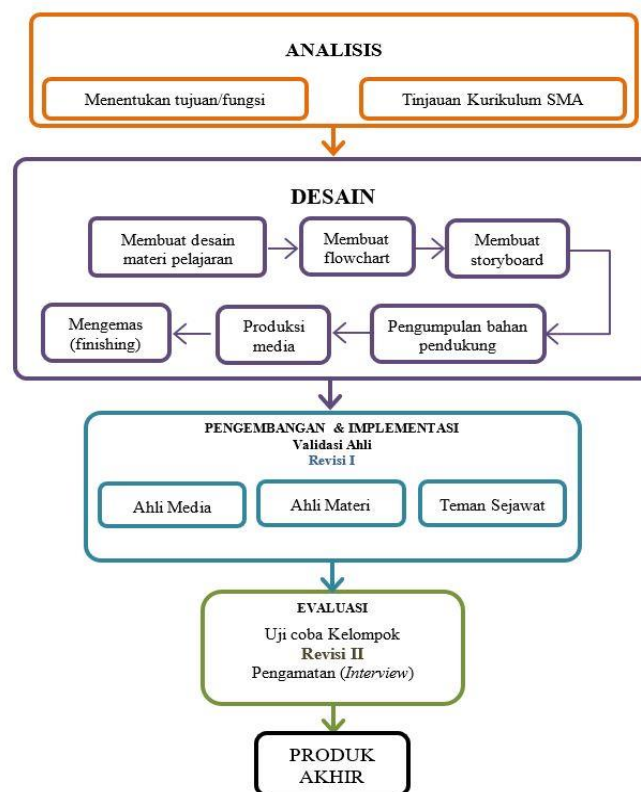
ANALISIS

Menentukan tujuan/fungsi

Tinjauan Kurikulum SMA

DESAIN

Membuat desain materi pelajaran

Membuat flowchart

Membuat storyboard

Pengumpulan bahan pendukung

Produksi media

Mengemas (finishing)

PENGEMBANGAN & IMPLEMENTASI
Validasi Ahli
Revisi I

Ahli Media

Ahli Materi

Teman Sejawat

EVALUASI
Uji coba Kelompok
Revisi II
Pengamatan (*Interview*)

PRODUK AKHIR